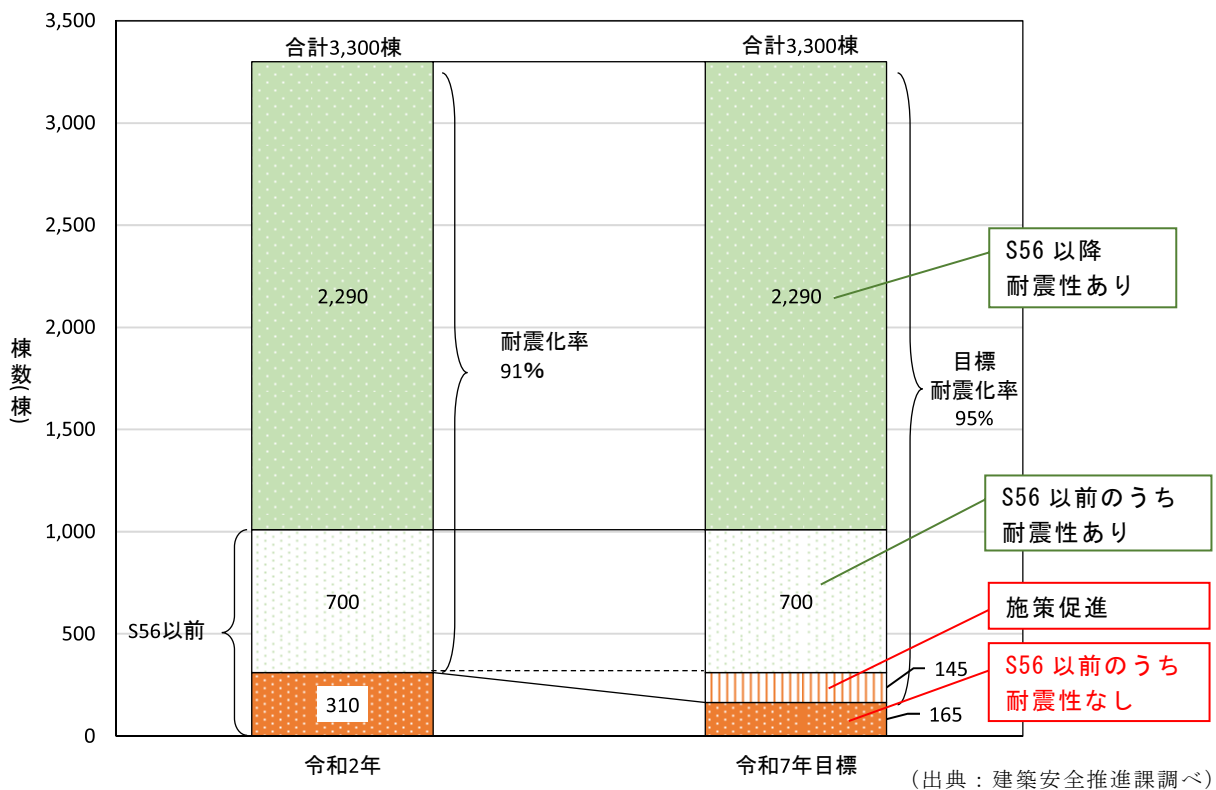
3,500
3,000
2,500
2,000
1,500
1,000
500
0

棟数(棟)

合計3,300棟
合計3,300棟

2,290
2,290

耐震化率
91%

目標
耐震化率
95%

S56 以降
耐震性あり

S56 以前のうち
耐震性あり

施策促進

S56 以前のうち
耐震性なし

S56以前

700
700
310
145
165

令和2年
令和7年目標

（出典：建築安全推進課調べ）